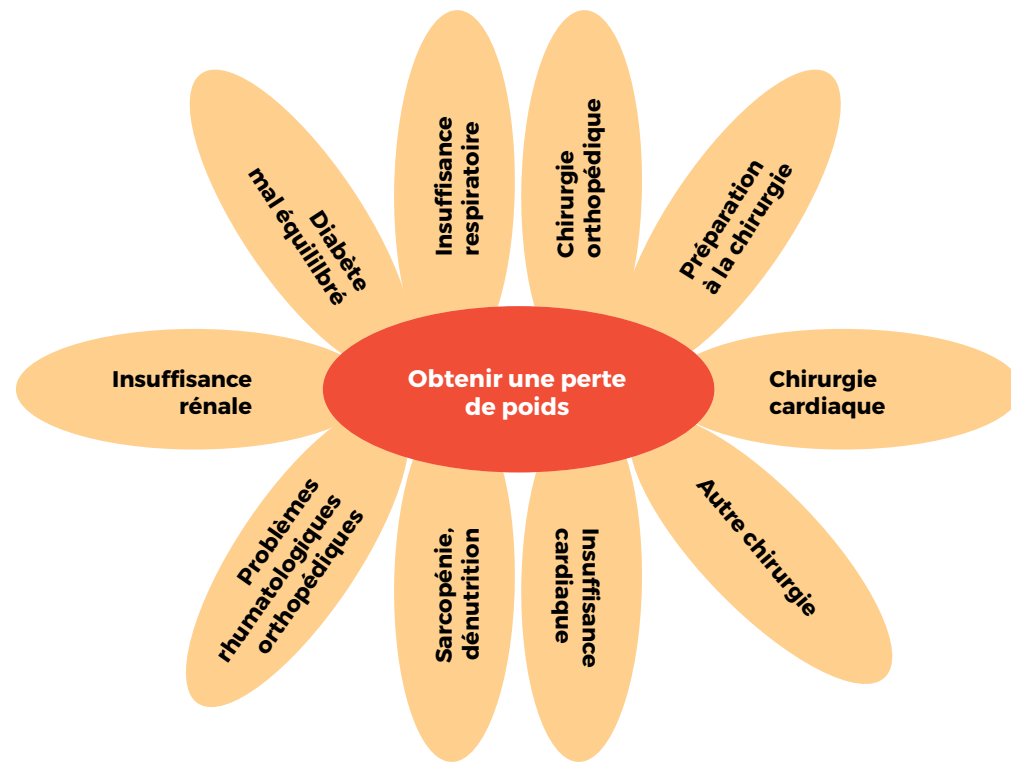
Obtenir une perte de poids

Insuffisance respiratoire

Chirurgie orthopédique

Préparation à la chirurgie

Chirurgie cardiaque

Autre chirurgie

Insuffisance cardiaque

Sarcopénie, dénutrition

Problèmes rhumatologiques orthopédiques

Insuffisance rénale

Diabète mal équilibré